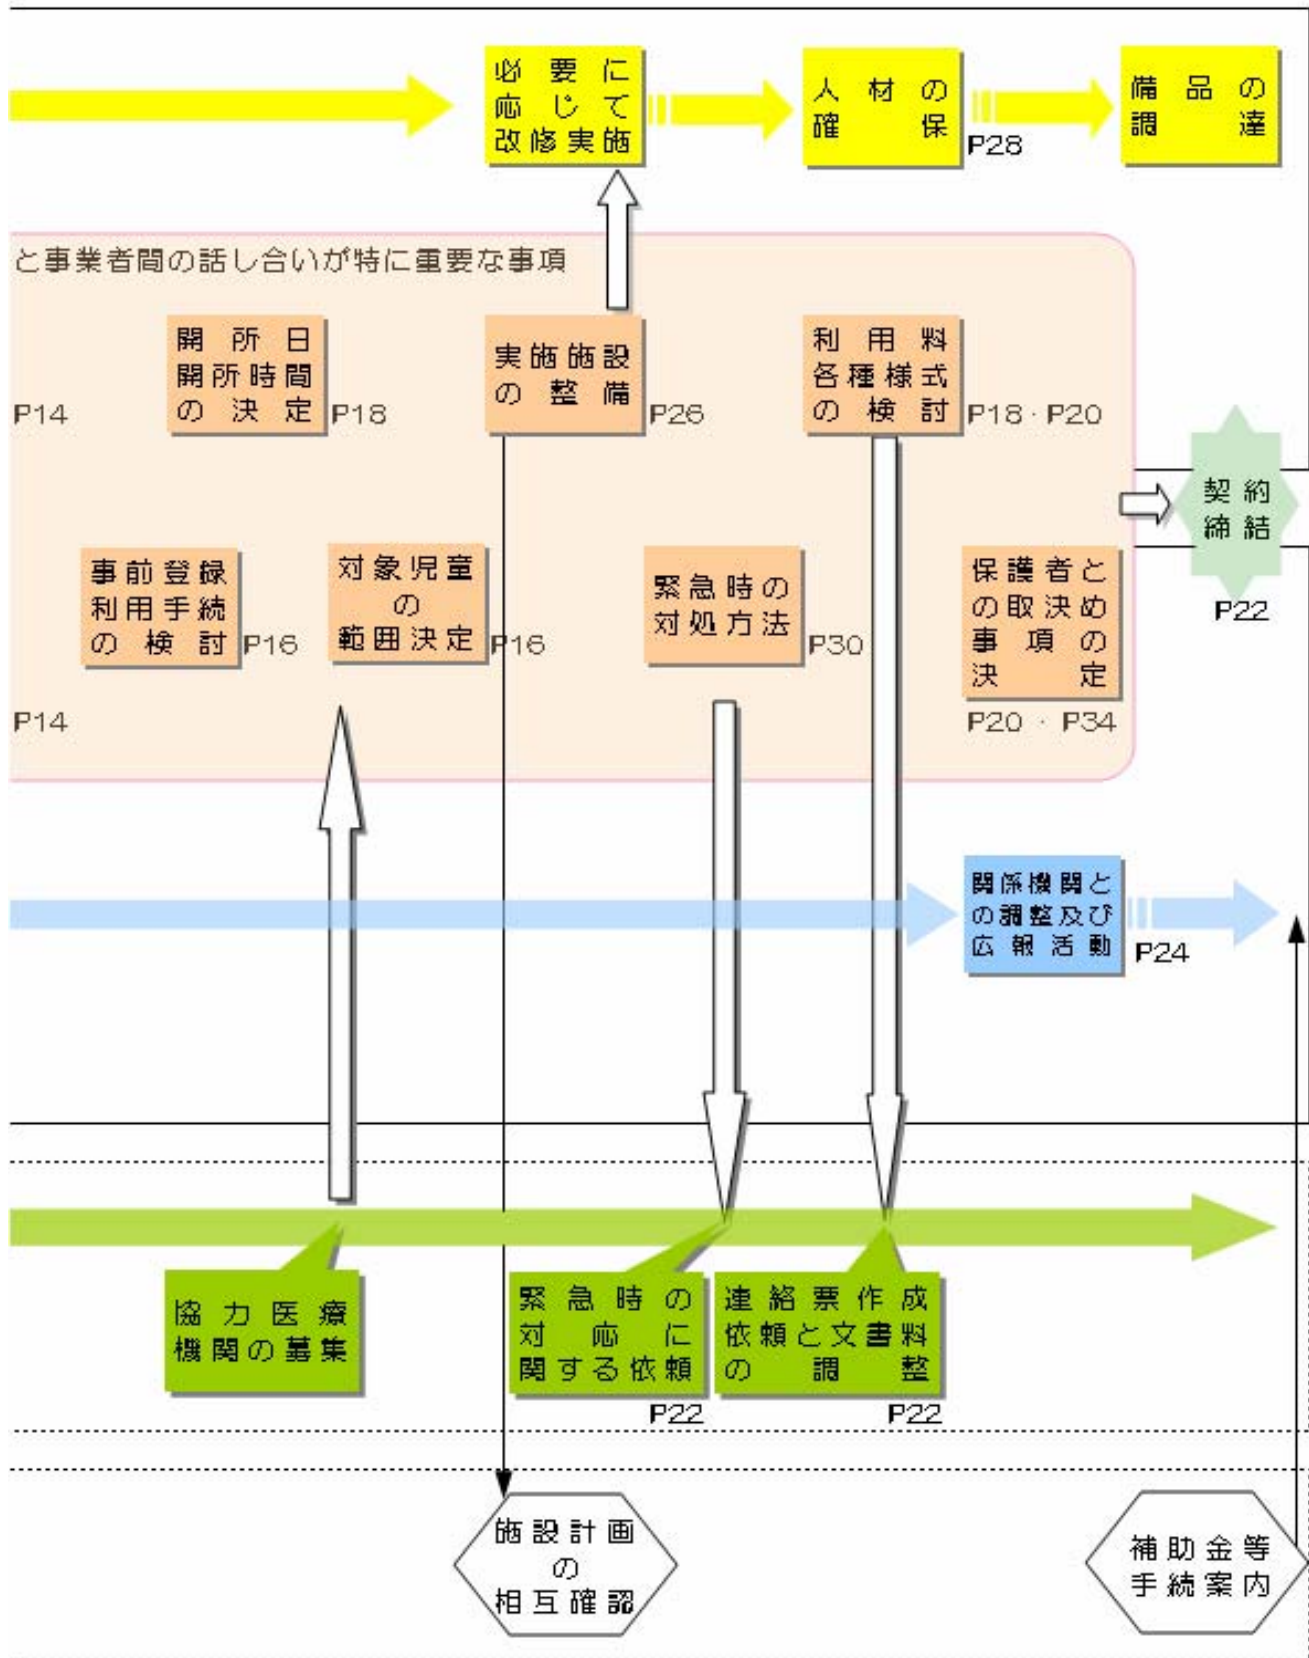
必要に応じて改修実施

人材の確保

P28

備品の調達

と事業者間の話し合いが特に重要な事項

P14

開所日開所時間の決定

P18

実施施設の整備

P26

利用料各種様式の検討

P18・P20

契約締結

P22

事前登録利用手続の検討

P16

対象児童の範囲決定

P16

緊急時の対処方法

P30

保護者との取決め事項の決定

P20・P34

P14

関係機関との調整及び広報活動

P24

協力医療機関の募集

緊急時の対応に関する依頼

P22

連絡票作成依頼と文書料の調整

P22

施設計画の相互確認

補助金等手続案内